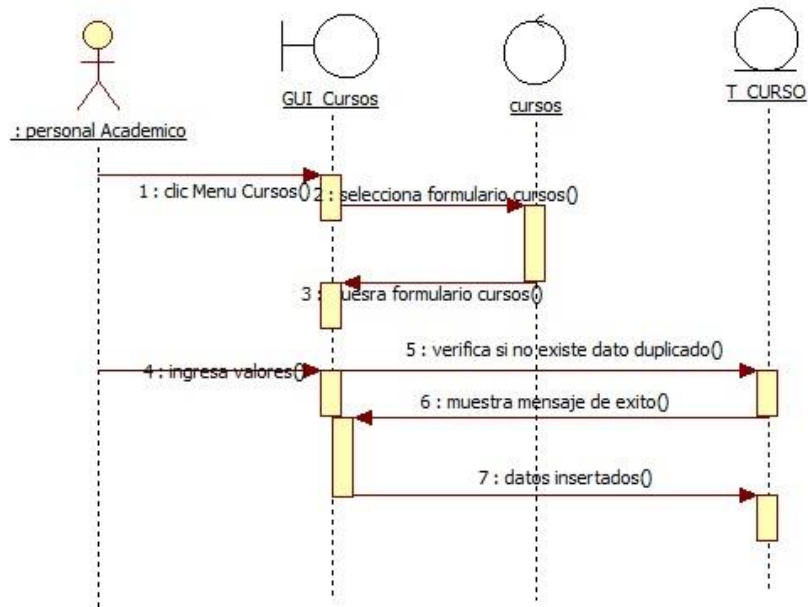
: personal Academico

GUI_Cursos

cursos

T_CURSO

1 : clic Menu Cursos()

2 : selecciona formulario cursos()

3 : muesra formulario cursos()

4 : ingresa valores()

5 : verifica si no existe dato duplicado()

6 : muestra mensaje de exito()

7 : datos insertados()